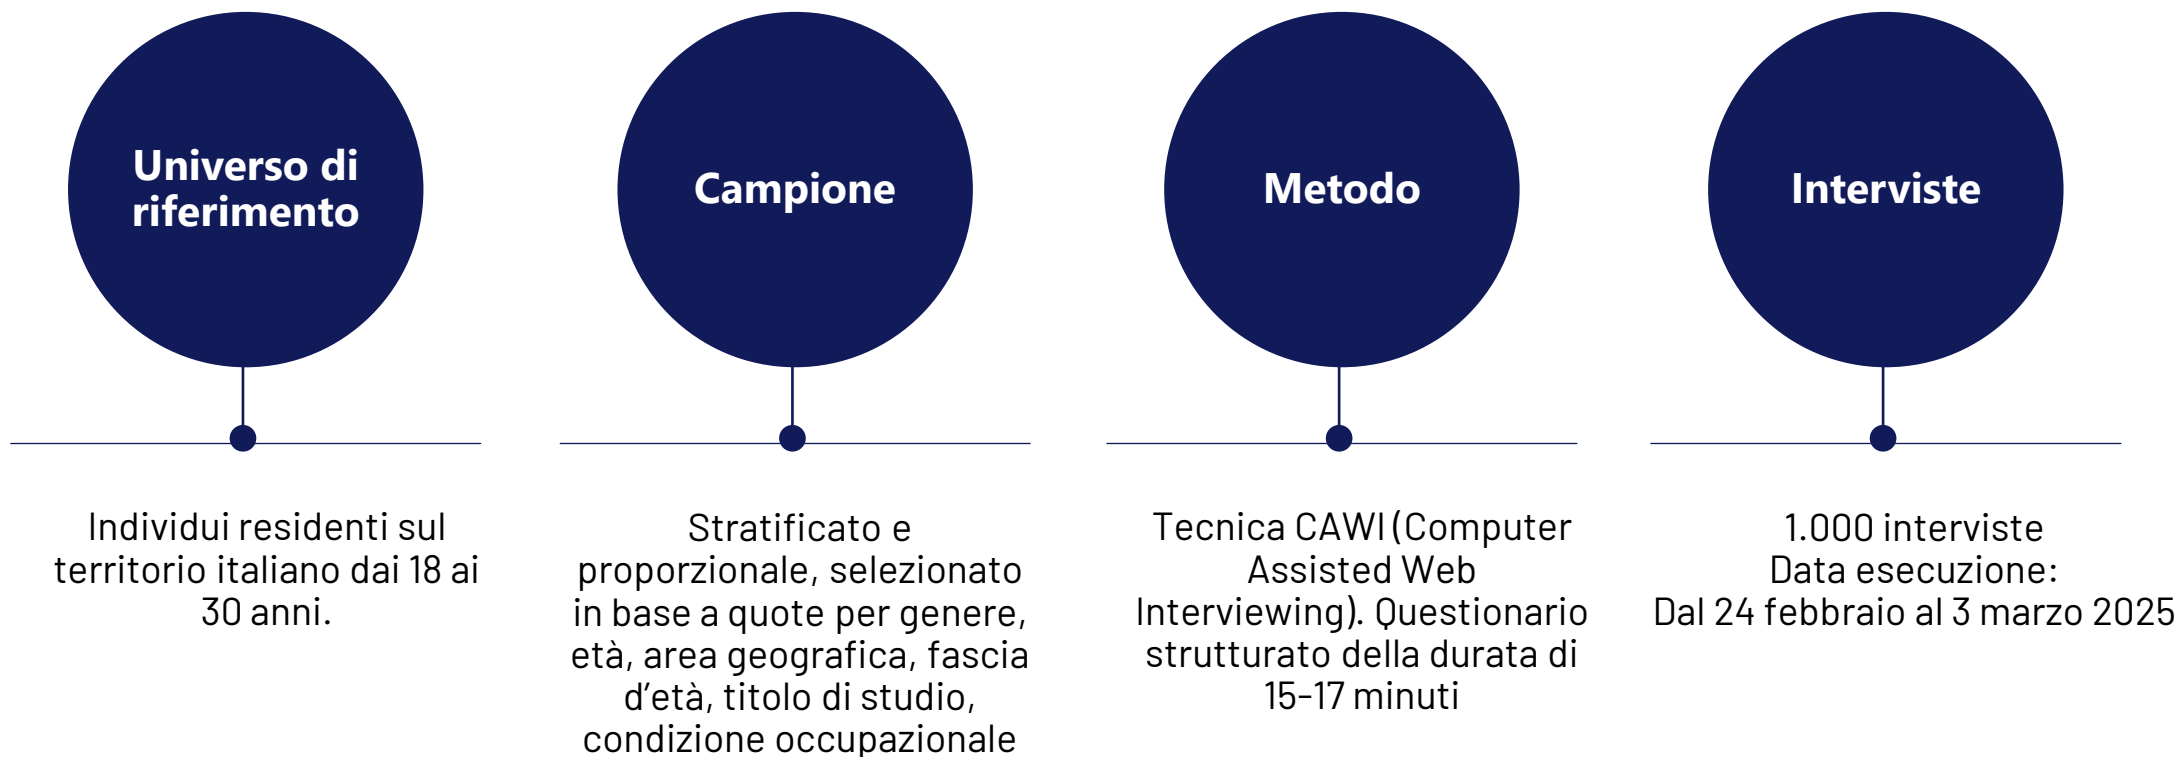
Universo di riferimento

Campione

Metodo

Interviste

Individui residenti sul territorio italiano dai 18 ai 30 anni.

Stratificato e proporzionale, selezionato in base a quote per genere, età, area geografica, fascia d’età, titolo di studio, condizione occupazionale

Tecnica CAWI (Computer Assisted Web Interviewing). Questionario strutturato della durata di 15-17 minuti

1.000 interviste
Data esecuzione:
Dal 24 febbraio al 3 marzo 2025